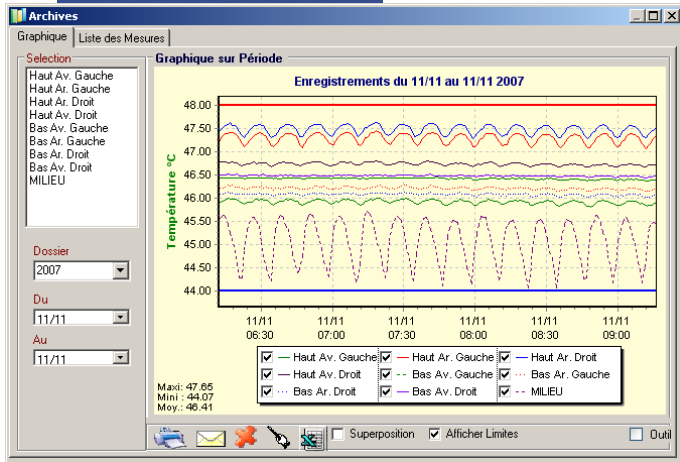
Archives

Graphique | Liste des Mesures

Selection
Haut Av. Gauche
Haut Ar. Gauche
Haut Ar. Droit
Haut Av. Droit
Bas Av. Gauche
Bas Ar. Gauche
Bas Ar. Droit
Bas Av. Droit
MILIEU

Dossier
2007

Du
11/11

Au
11/11

Graphique sur Période

Enregistrements du 11/11 au 11/11 2007

Température °C

48.00
47.50
47.00
46.50
46.00
45.50
45.00
44.50
44.00

11/11 06:30
11/11 07:00
11/11 07:30
11/11 08:00
11/11 08:30
11/11 09:00

Haut Av. Gauche
Haut Ar. Gauche
Haut Ar. Droit
Haut Av. Droit
Bas Av. Gauche
Bas Ar. Gauche
Bas Ar. Droit
Bas Av. Droit
MILIEU

Maxi: 47.65
Mini: 44.07
Moy.: 46.41

Superposition
Afficher Limites
Outil